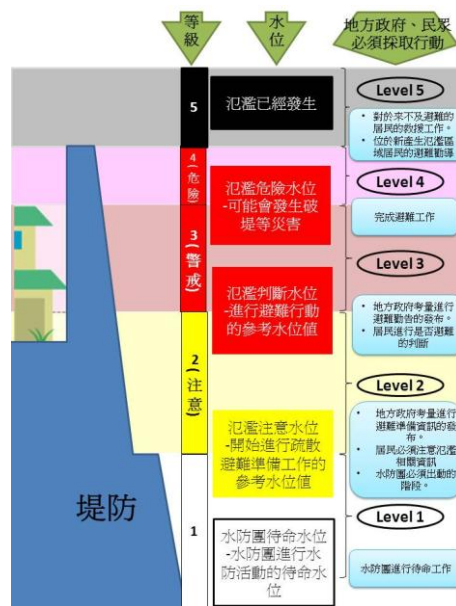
等級

水位

地方政府、民眾必須採取行動

5

氾濫已經發生

Level 5

• 對於來不及避難的居民的救援工作。
• 位於新產生氾濫區域居民的避難勸導

4（危險）

氾濫危險水位
-可能會發生破堤等災害

Level 4

完成避難工作

3（警戒）

氾濫判斷水位
-進行避難行動的參考水位值

Level 3

• 地方政府考量進行避難勸告的發布。
• 居民進行是否避難的判斷

2（注意）

氾濫注意水位
-開始進行疏散避難準備工作的參考水位值

Level 2

• 地方政府考量進行避難準備資訊的發布。
• 居民必須注意氾濫相關資訊
• 水防團必須出動的階段。

1

水防團待命水位
-水防團進行水防活動的待命水位

Level 1

水防團進行待命工作

堤防